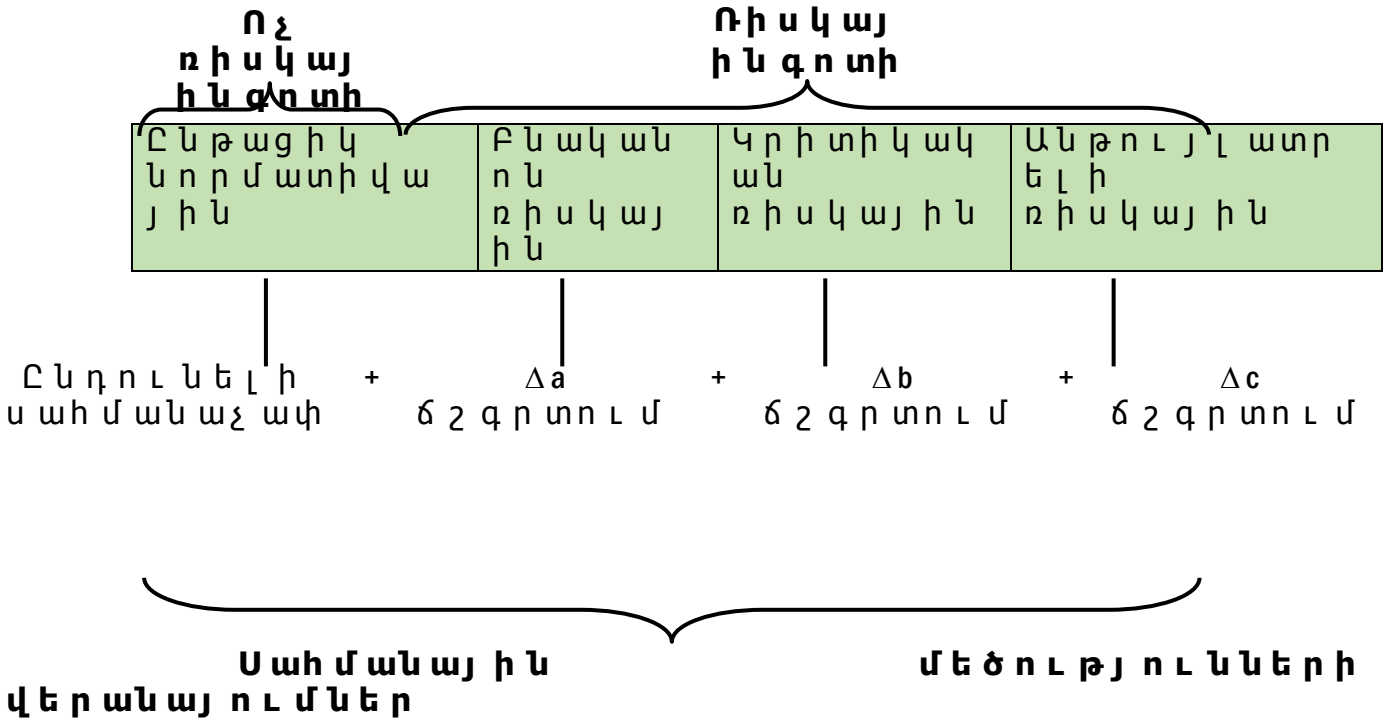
Ոչ ռիսկային գոտի

Ռիսկային գոտի

| Ընթացիկ նորմատիվային | Բնականոն ռիսկային | Կրիտիկական ռիսկային | Անթույլատրելի ռիսկային |
|---|---|---|---|

Ընդունելի սահմանաչափ + $\Delta a$ ճշգրտում + $\Delta b$ ճշգրտում + $\Delta c$ ճշգրտում

Սահմանային մեծությունների վերանայումներ